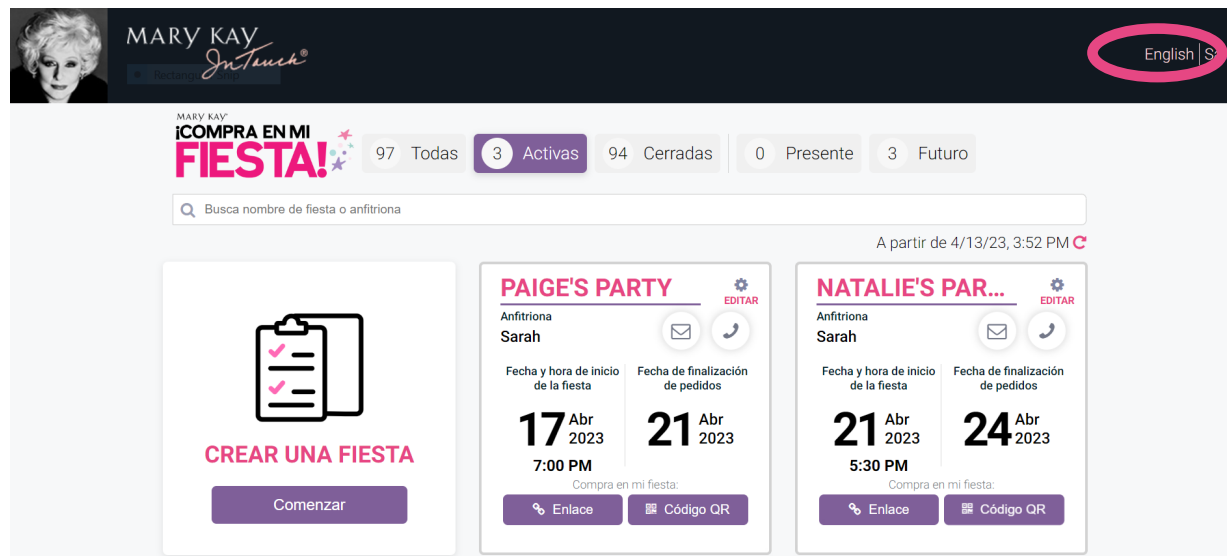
MARY KAY InTouch®

Rectangle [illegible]

English | S

MARY KAY ¡COMPRA EN MI FIESTA!

97 Todas
3 Activas
94 Cerradas
0 Presente
3 Futuro

Busca nombre de fiesta o anfitriona

A partir de 4/13/23, 3:52 PM

CREAR UNA FIESTA

Comenzar

PAIGE'S PARTY

EDITAR

Anfitriona
Sarah

Fecha y hora de inicio de la fiesta
17 Abr 2023
7:00 PM

Fecha de finalización de pedidos
21 Abr 2023

Compra en mi fiesta:
Enlace
Código QR

NATALIE'S PAR...

EDITAR

Anfitriona
Sarah

Fecha y hora de inicio de la fiesta
21 Abr 2023
5:30 PM

Fecha de finalización de pedidos
24 Abr 2023

Compra en mi fiesta:
Enlace
Código QR